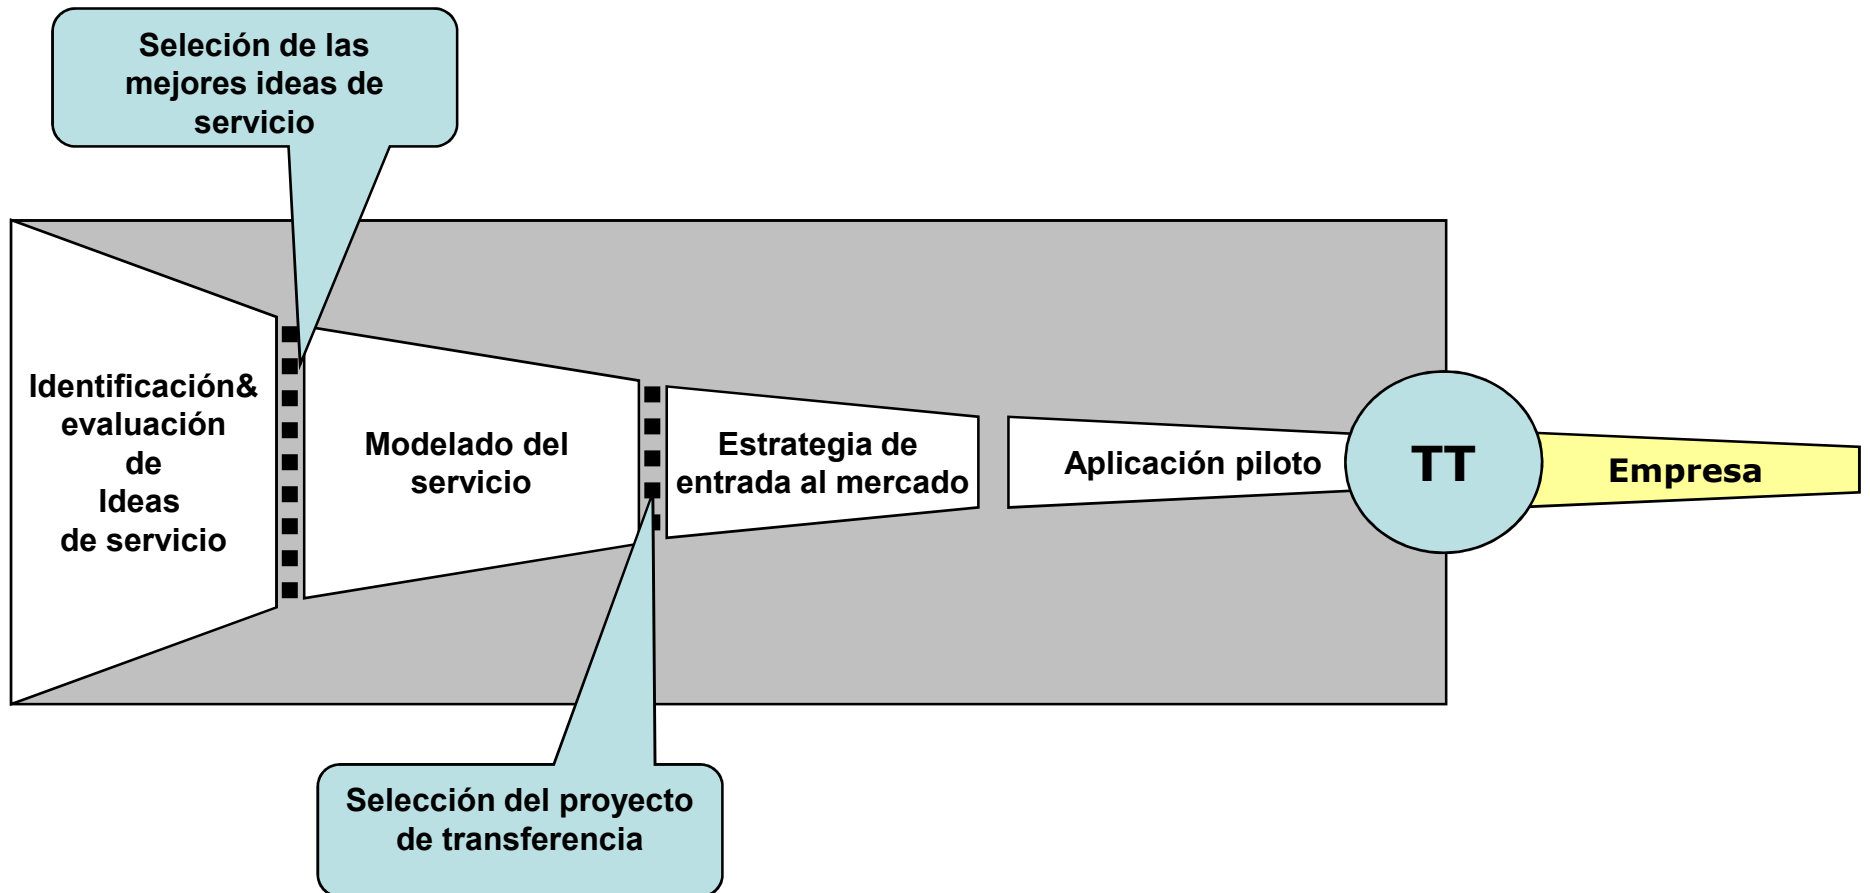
Seleción de las mejores ideas de servicio

Identificación& evaluación de Ideas de servicio

Modelado del servicio

Estrategia de entrada al mercado

Aplicación piloto

TT

Empresa

Selección del proyecto de transferencia